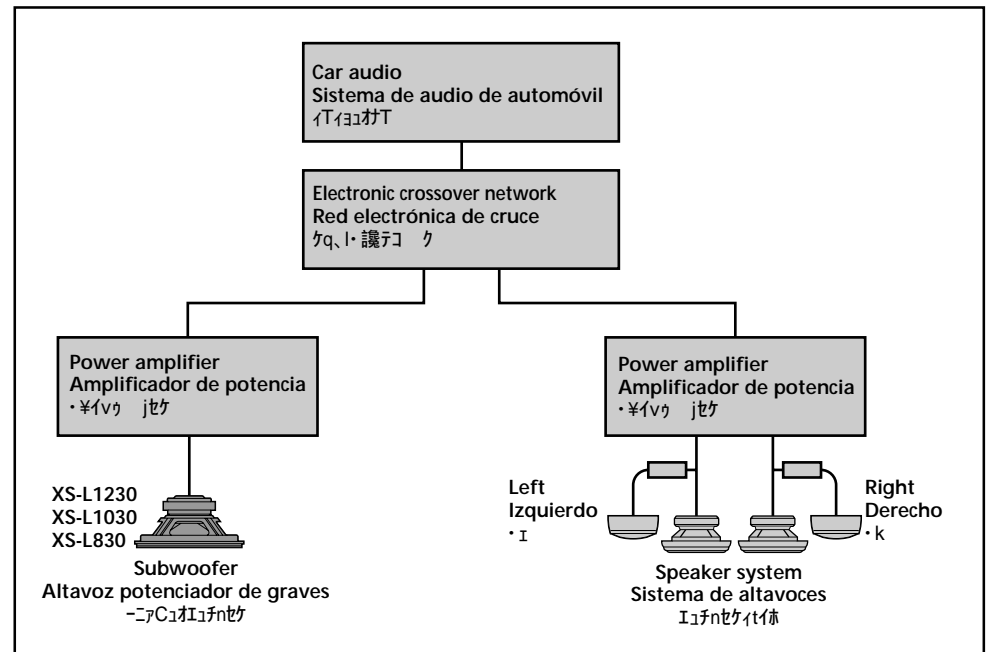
Car audio
Sistema de audio de automóvil
ｨTｨｮｺｵｻT

Electronic crossover network
Red electrónica de cruce
ｹq､l･譏ﾃｺ ｸ

Power amplifier
Amplificador de potencia
･¥ｲvｩ jｾｹ

Power amplifier
Amplificador de potencia
･¥ｲvｩ jｾｹ

XS-L1230
XS-L1030
XS-L830

Subwoofer
Altavoz potenciador de graves
ｰﾆｧCｺｵｴｺﾁnｾｹ

Left
Izquierdo
･ｴ

Right
Derecho
･k

Speaker system
Sistema de altavoces
ｴｺﾁnｾｹｨtｲﾎ